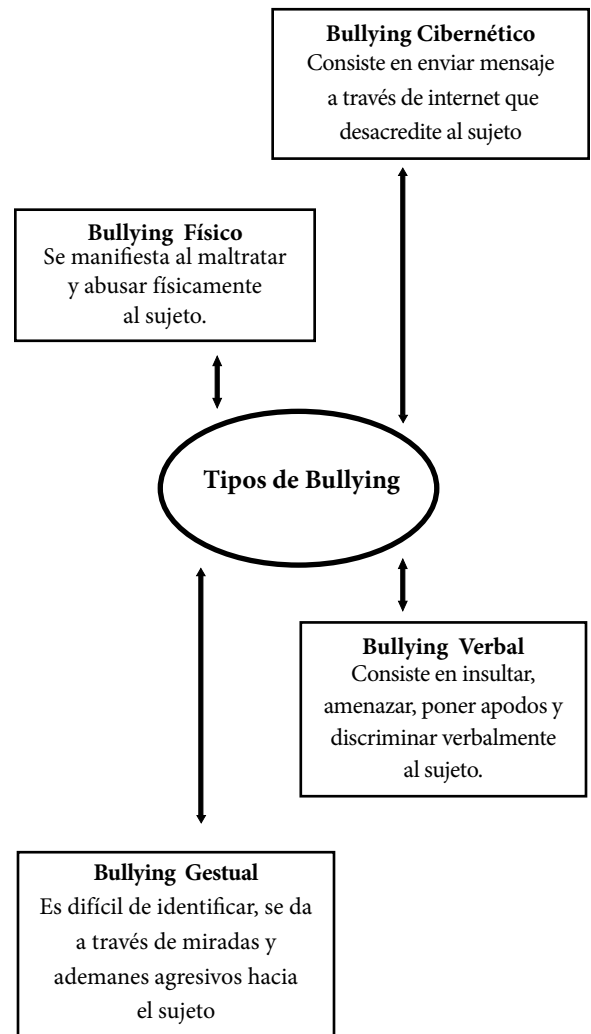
**Bullying Cibernético**
Consiste en enviar mensaje a través de internet que desacredite al sujeto

**Bullying Físico**
Se manifiesta al maltratar y abusar físicamente al sujeto.

**Tipos de Bullying**

**Bullying Verbal**
Consiste en insultar, amenazar, poner apodos y discriminar verbalmente al sujeto.

**Bullying Gestual**
Es difícil de identificar, se da a través de miradas y ademanes agresivos hacia el sujeto